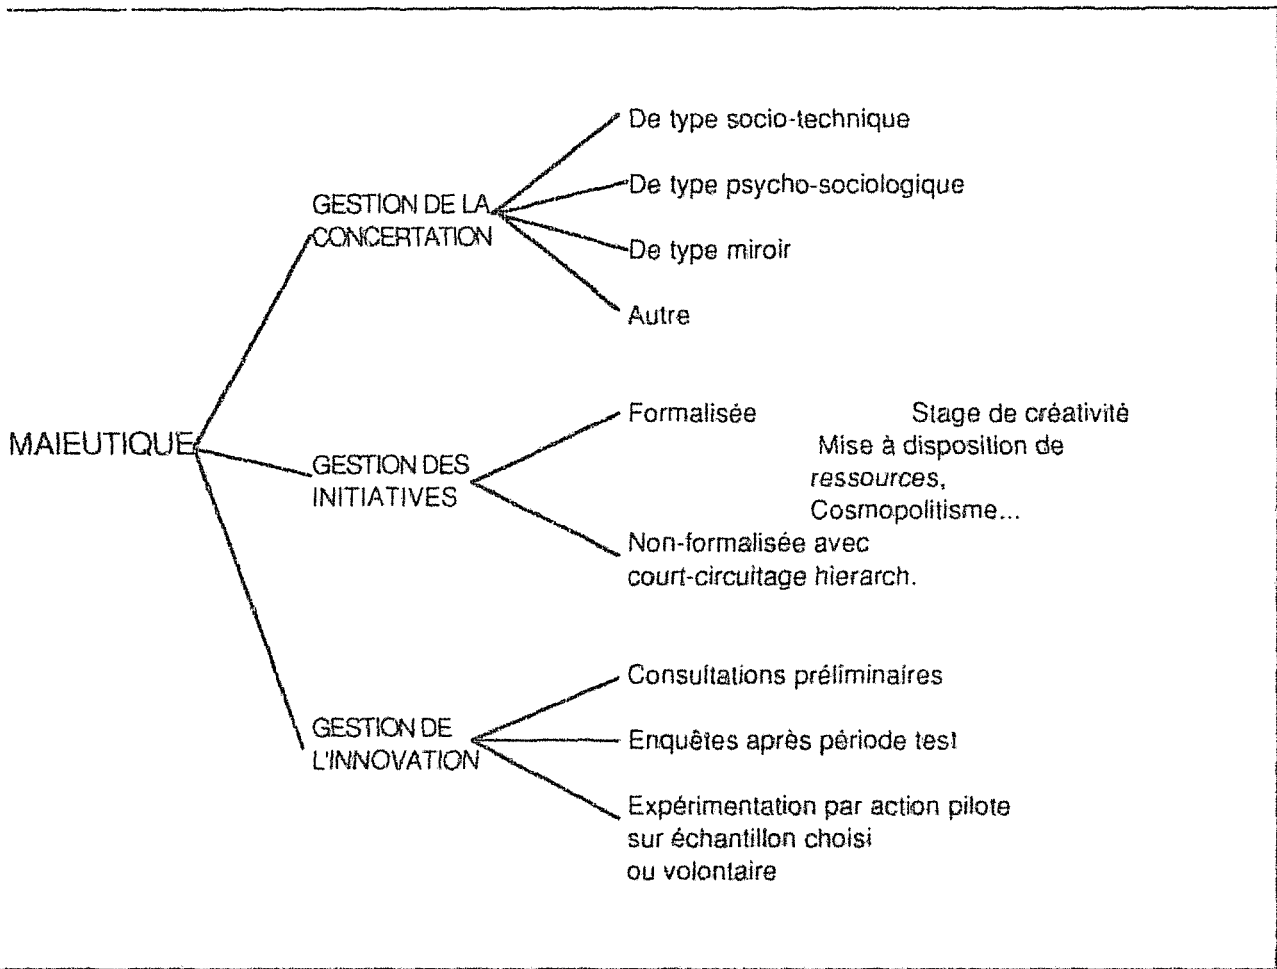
MAIEUTIQUE

GESTION DE LA CONCERTATION

De type socio-technique

De type psycho-sociologique

De type miroir

Autre

GESTION DES INITIATIVES

Formalisée

Stage de créativité
Mise à disposition de ressources,
Cosmopolitisme...

Non-formalisée avec court-circuitage hierarch.

GESTION DE L'INNOVATION

Consultations préliminaires

Enquêtes après période test

Expérimentation par action pilote sur échantillon choisi ou volontaire